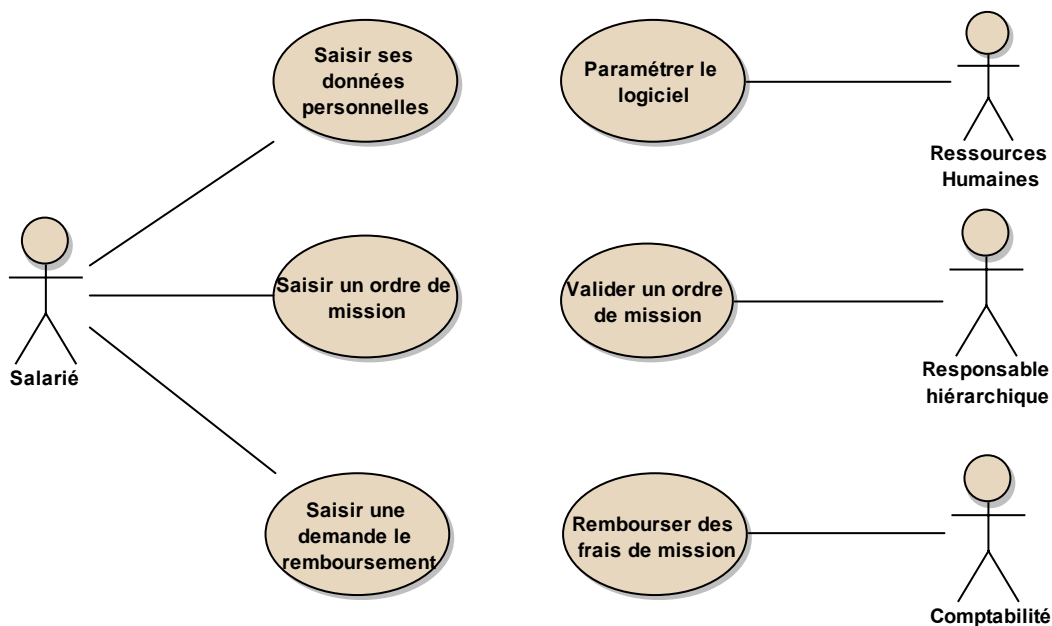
Saisir ses données personnelles

Paramétrer le logiciel

Ressources Humaines

Salarié

Saisir un ordre de mission

Valider un ordre de mission

Responsable hiérarchique

Saisir une demande le remboursement

Rembourser des frais de mission

Comptabilité